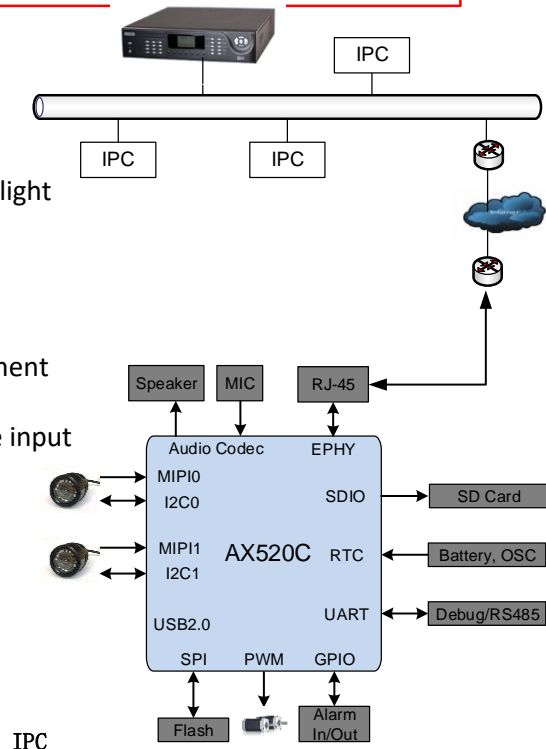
IPC

IPC

IPC

light

Internet

ment

e input

Speaker

MIC

RJ-45

Audio Codec

EPHY

MIPI0

I2C0

SDIO

SD Card

MIPI1

I2C1

AX520C

RTC

Battery, OSC

UART

Debug/RS485

USB2.0

SPI

PWM

GPIO

Flash

Alarm In/Out

IPC